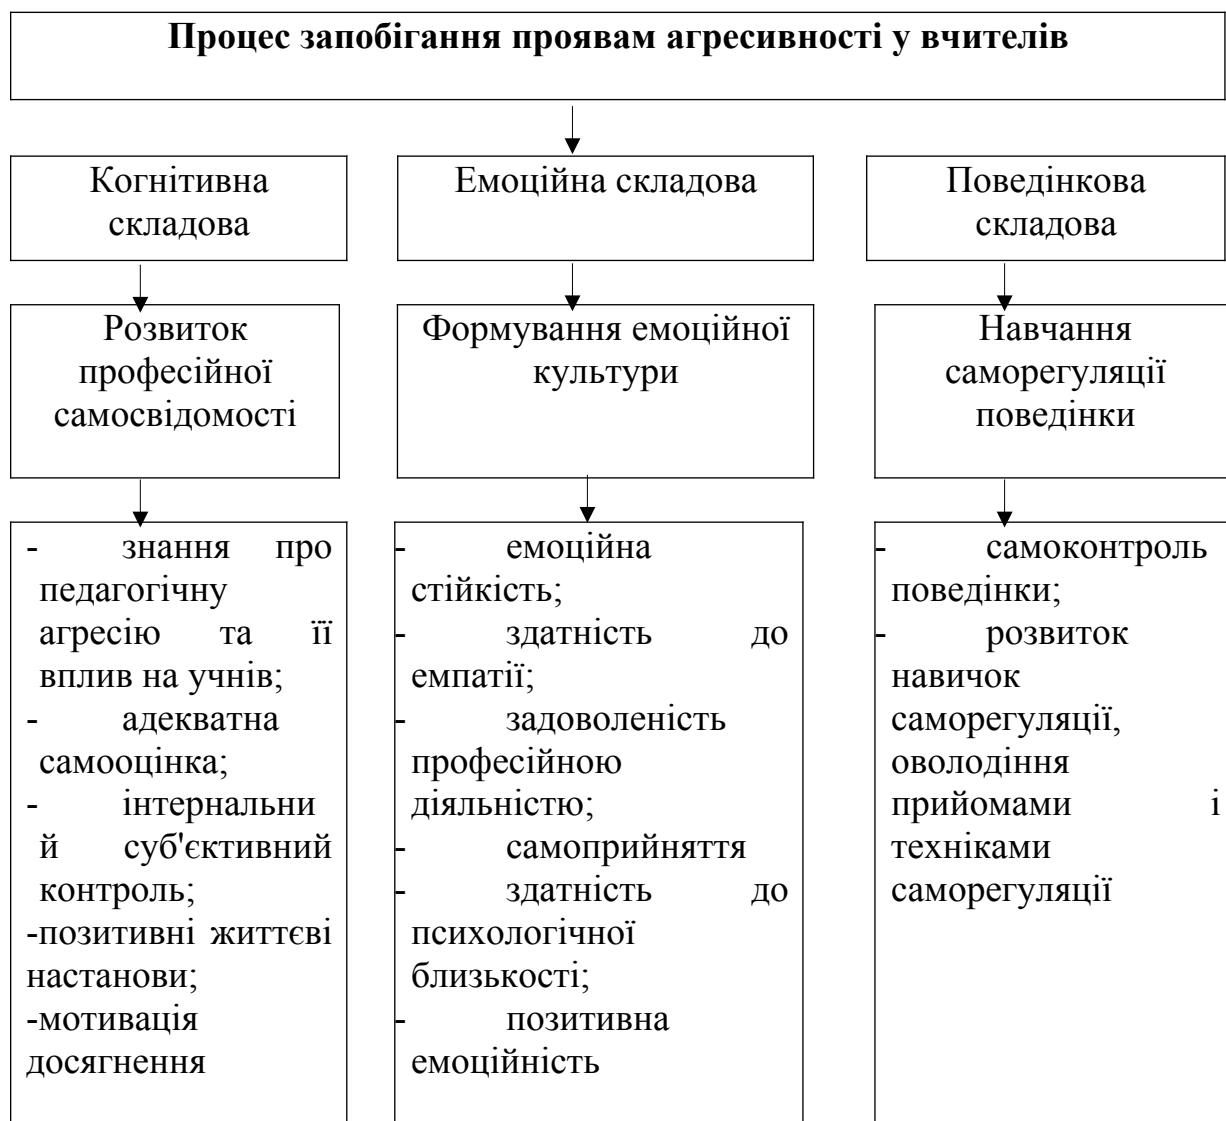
**Процес запобігання проявам агресивності у вчителів**

Когнітивна складова

Розвиток професійної самосвідомості

- знання про педагогічну агресію та її вплив на учнів;
- адекватна самооцінка;
- інтернальний суб'єктивний контроль;
-позитивні життєві настанови;
-мотивація досягнення

Емоційна складова

Формування емоційної культури

- емоційна стійкість;
- здатність до емпатії;
- задоволеність професійною діяльністю;
- самоприйняття
- здатність до психологічної близькості;
- позитивна емоційність

Поведінкова складова

Навчання саморегуляції поведінки

- самоконтроль поведінки;
- розвиток навичок саморегуляції, оволодіння прийомами і техніками саморегуляції